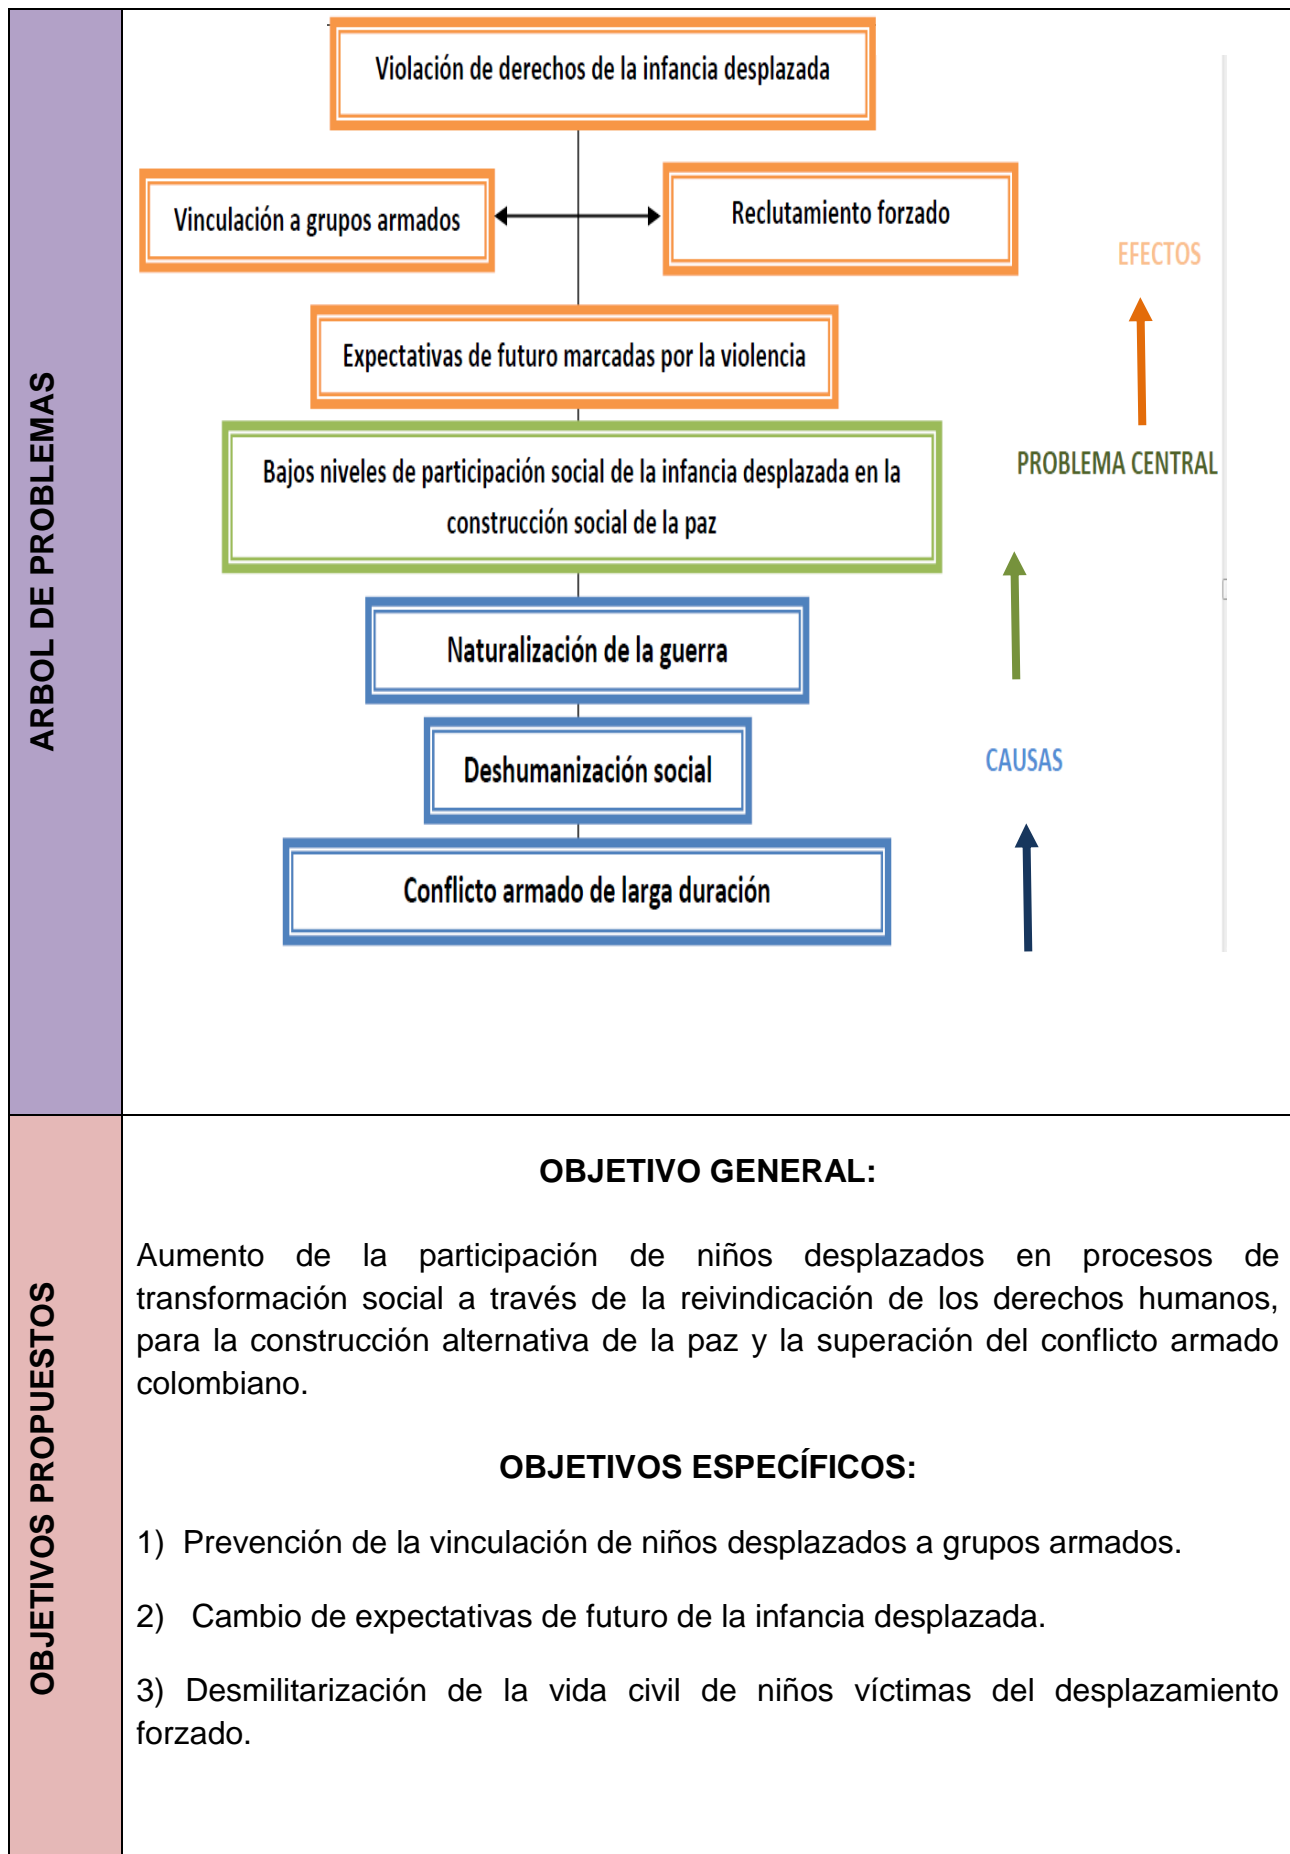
ARBOL DE PROBLEMAS

Violación de derechos de la infancia desplazada

Vinculación a grupos armados

Reclutamiento forzado

EFECTOS

Expectativas de futuro marcadas por la violencia

Bajos niveles de participación social de la infancia desplazada en la construcción social de la paz

PROBLEMA CENTRAL

Naturalización de la guerra

Deshumanización social

CAUSAS

Conflicto armado de larga duración

OBJETIVOS PROPUESTOS

OBJETIVO GENERAL:

Aumento de la participación de niños desplazados en procesos de transformación social a través de la reivindicación de los derechos humanos, para la construcción alternativa de la paz y la superación del conflicto armado colombiano.

OBJETIVOS ESPECÍFICOS:

1) Prevención de la vinculación de niños desplazados a grupos armados.

2) Cambio de expectativas de futuro de la infancia desplazada.

3) Desmilitarización de la vida civil de niños víctimas del desplazamiento forzado.